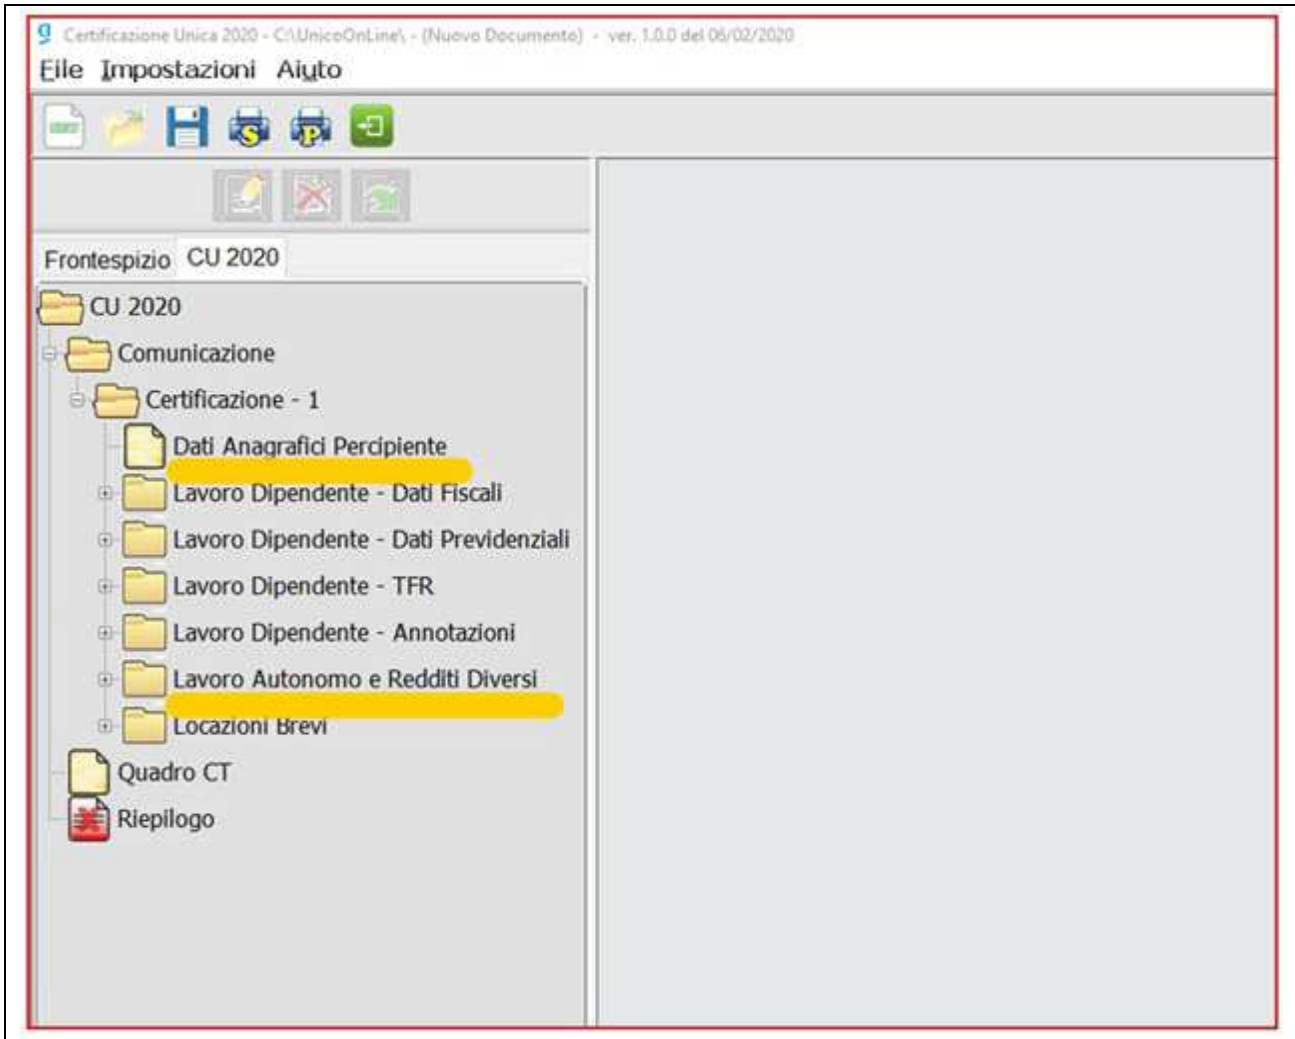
Certificazione Unica 2020 - C:\UnicoOnLine\ - (Nuovo Documento) - ver. 1.0.0 del 06/02/2020

File Impostazioni Aiuto

S P

Frontespizio CU 2020

CU 2020
Comunicazione
Certificazione - 1
Dati Anagrafici Percipiente
Lavoro Dipendente - Dati Fiscali
Lavoro Dipendente - Dati Previdenziali
Lavoro Dipendente - TFR
Lavoro Dipendente - Annotazioni
Lavoro Autonomo e Redditi Diversi
Locazioni Brevi
Quadro CT
Riepilogo